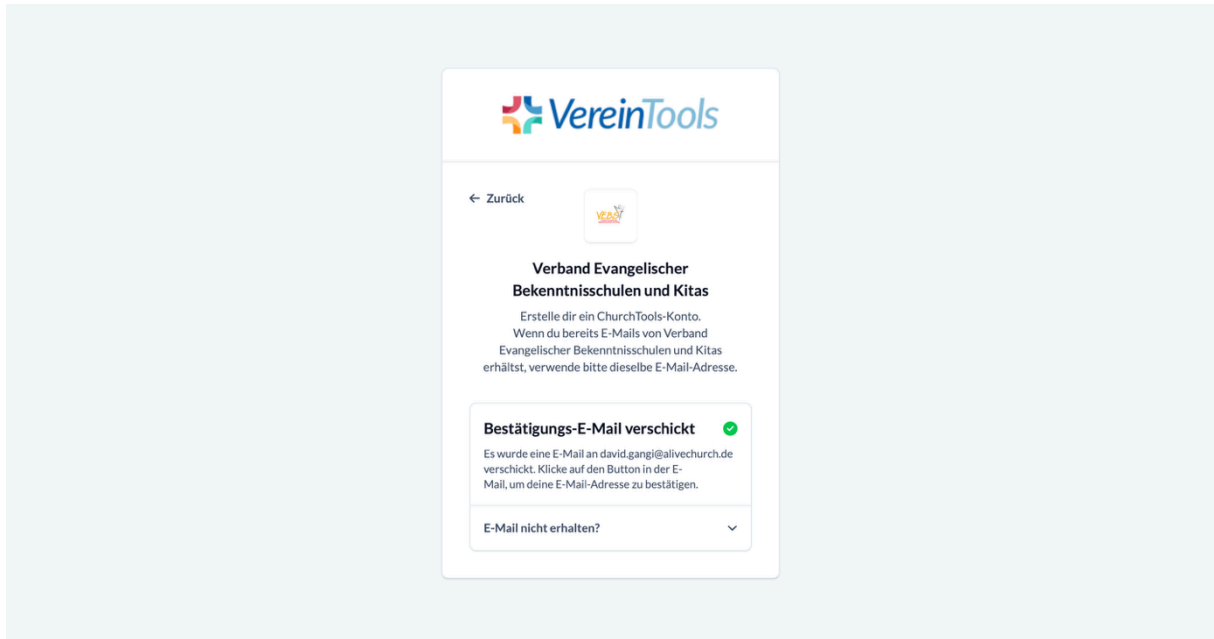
VereinTools

← Zurück

VEBS

Verband Evangelischer Bekenntnisschulen und Kitas

Erstelle dir ein ChurchTools-Konto. Wenn du bereits E-Mails von Verband Evangelischer Bekenntnisschulen und Kitas erhältst, verwende bitte dieselbe E-Mail-Adresse.

Bestätigungs-E-Mail verschickt

Es wurde eine E-Mail an david.gangi@alivechurch.de verschickt. Klicke auf den Button in der E-Mail, um deine E-Mail-Adresse zu bestätigen.

E-Mail nicht erhalten?